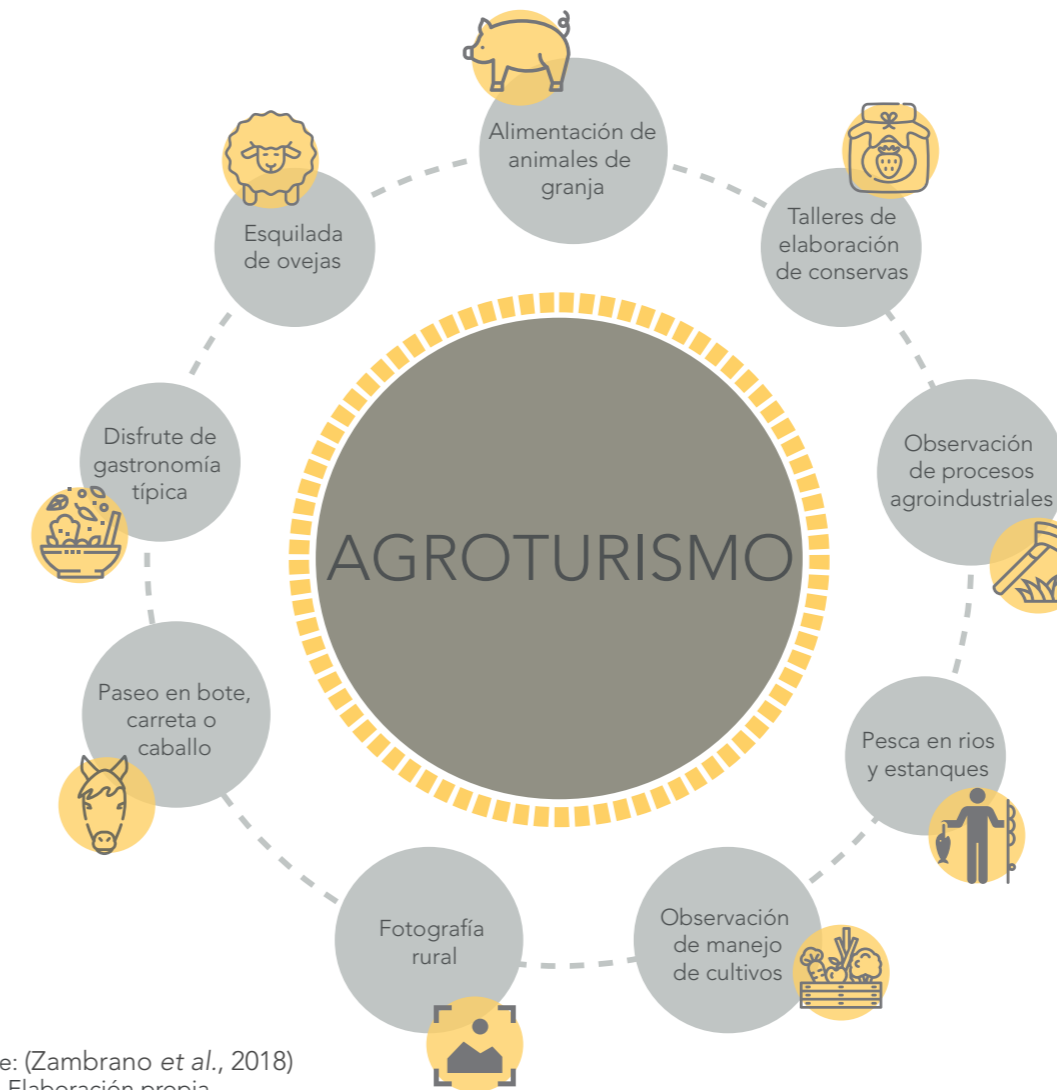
Alimentación de animales de granja

Talleres de elaboración de conservas

Observación de procesos agroindustriales

Pesca en rios y estanques

Observación de manejo de cultivos

Fotografía rural

Paseo en bote, carreta o caballo

Disfrute de gastronomía típica

Esquilada de ovejas

AGROTURISMO

e: (Zambrano *et al.*, 2018)
Elaboración propia